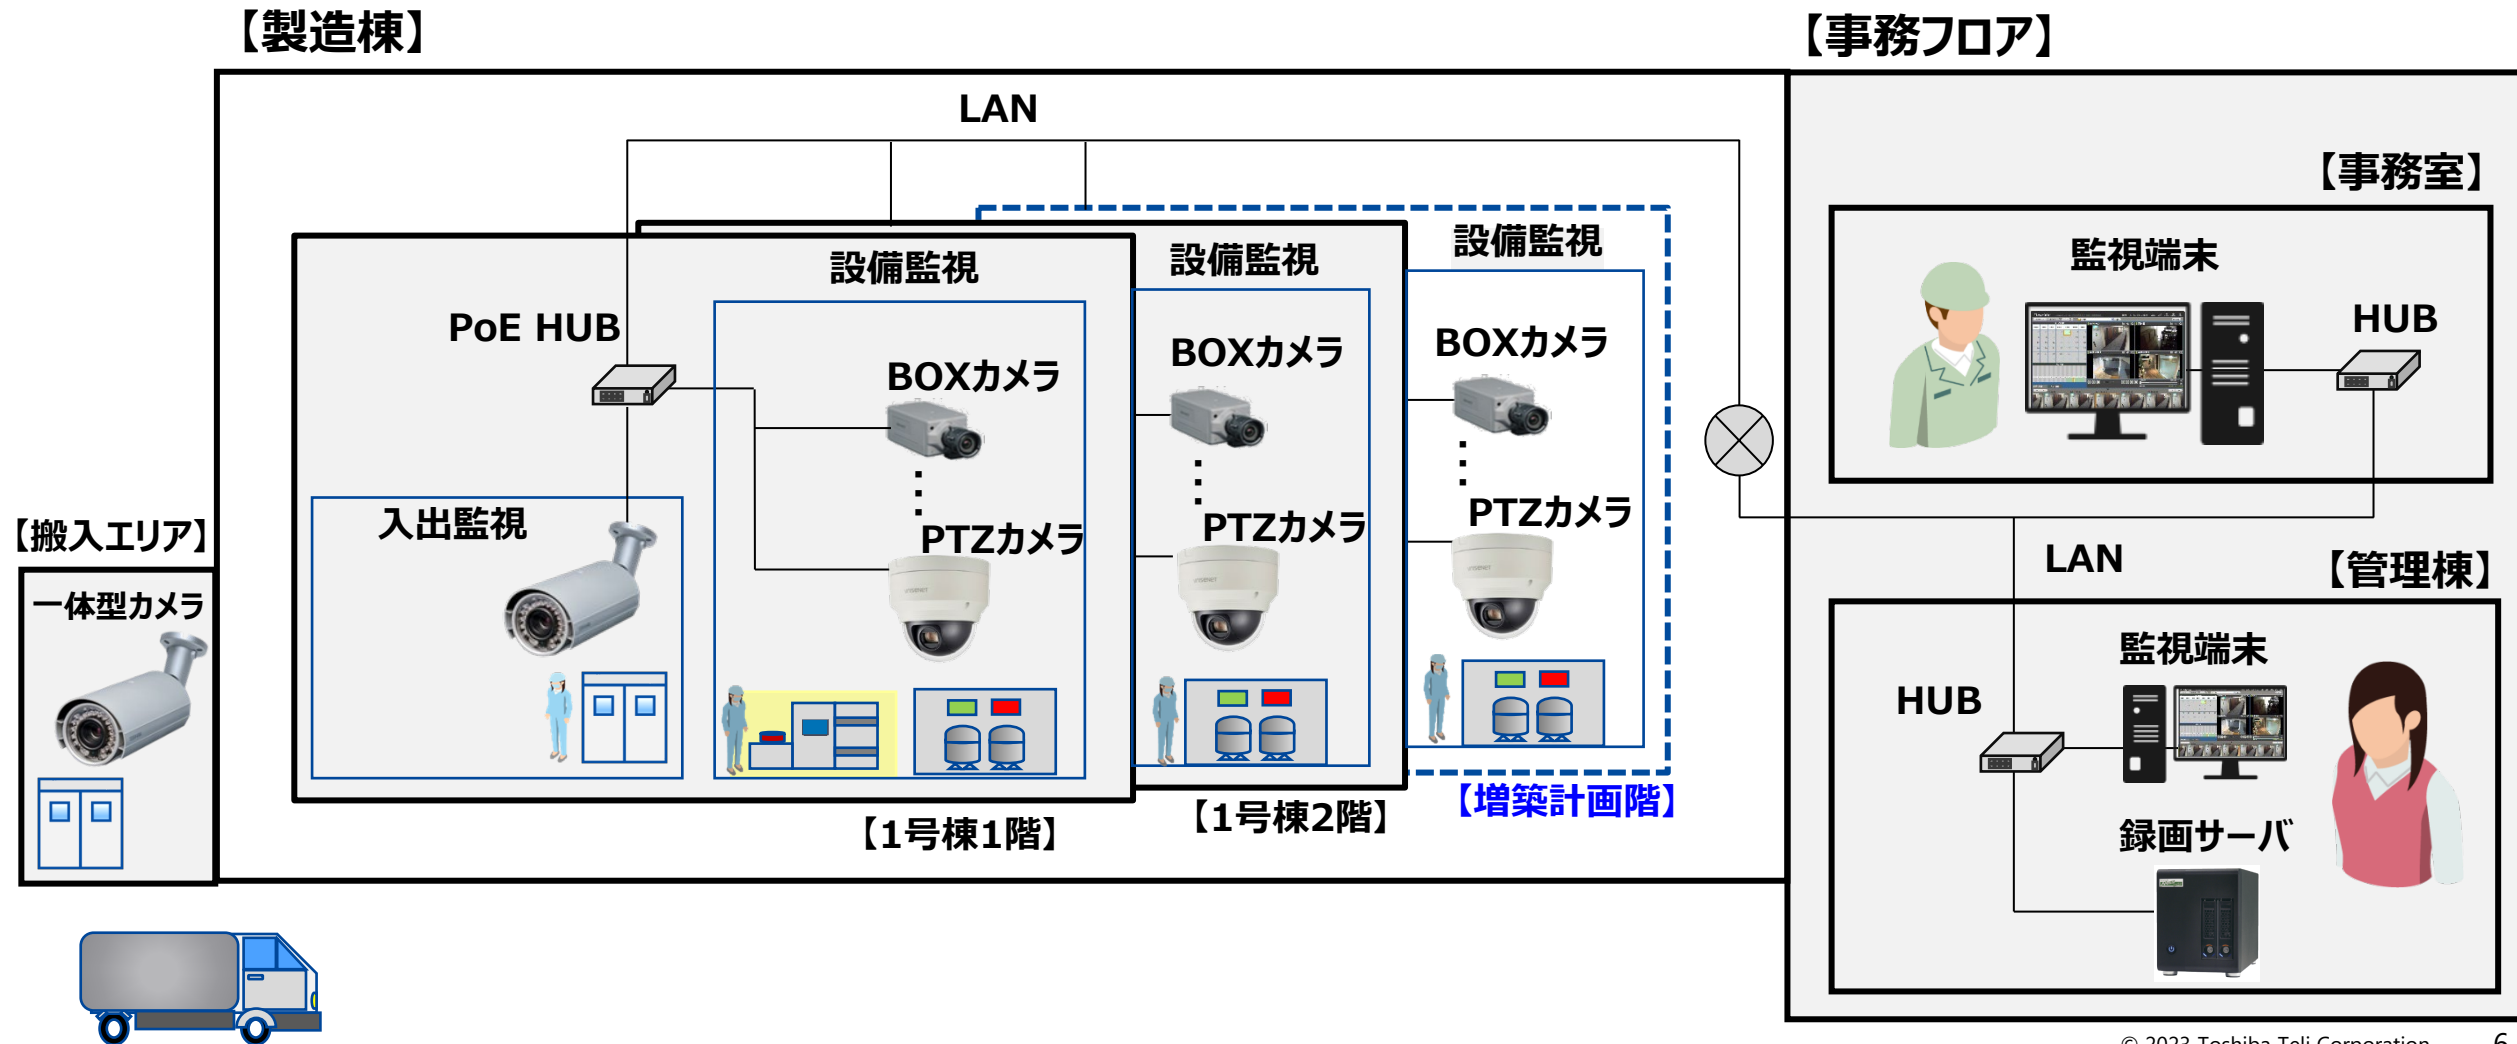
【製造棟】

【事務フロア】

LAN

【事務室】

設備監視

設備監視

設備監視

監視端末

PoE HUB

HUB

BOXカメラ

BOXカメラ

BOXカメラ

入出監視

PTZカメラ

PTZカメラ

PTZカメラ

【搬入エリア】

一体型カメラ

LAN

【管理棟】

監視端末

HUB

録画サーバ

【1号棟1階】

【1号棟2階】

【増築計画階】

© 2023 Toshiba Teli Corporation

6